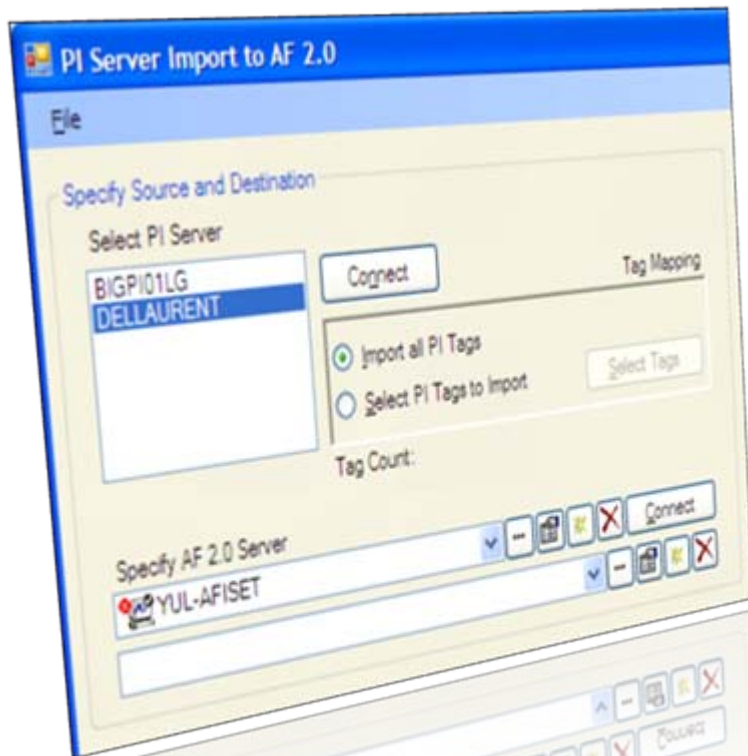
PI Server Import to AF 2.0

File

Specify Source and Destination

Select PI Server

BIGPI01LG
DELLAURENT

Connect

Tag Mapping

Import all PI Tags

Select PI Tags to Import

Select Tags

Tag Count:

Connect

Specify AF 2.0 Server

YUL-AFISET